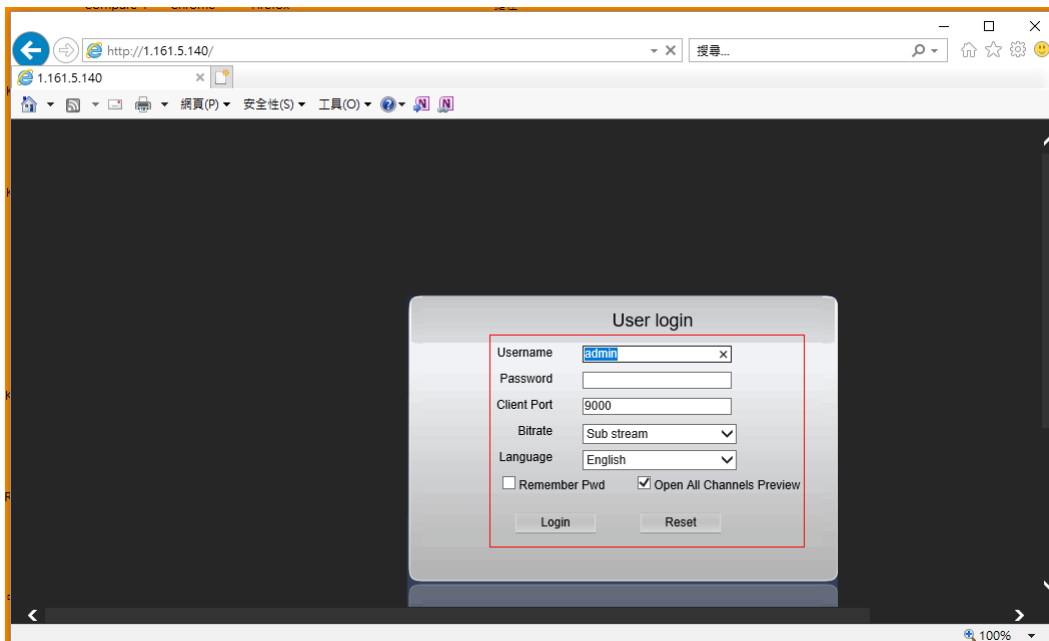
http://1.161.5.140/
搜尋...
1.161.5.140
網頁(P) 安全性(S) 工具(O)

User login
Username admin
Password
Client Port 9000
Bitrate Sub stream
Language English
Remember Pwd
Open All Channels Preview
Login
Reset

100%